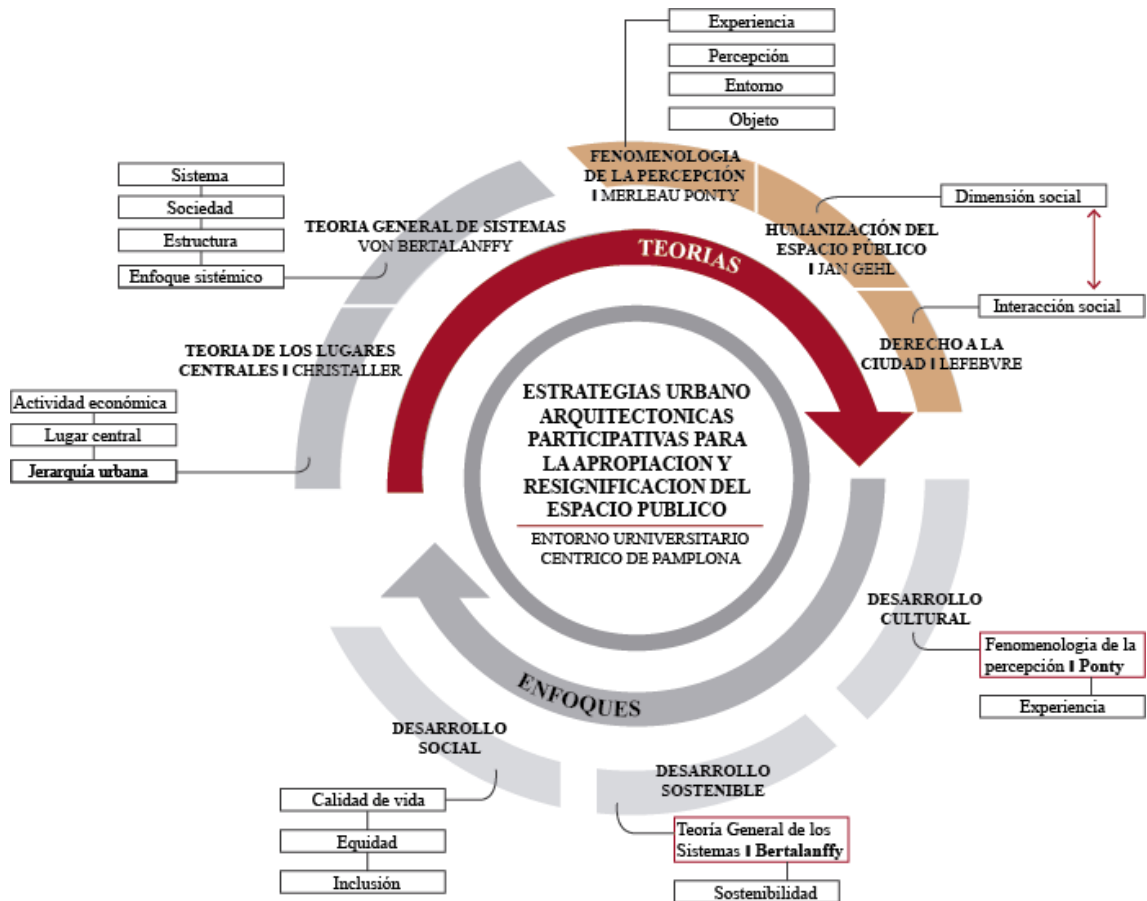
Experiencia

Percepción

Entorno

Objeto

FENOMENOLOGIA DE LA PERCEPCIÓN I MERLEAU PONTY

Dimensión social

HUMANIZACIÓN DEL ESPACIO PÚBLICO I JAN GEHL

Interacción social

DERECHO A LA CIUDAD I LEFEBVRE

Sistema

Sociedad

Estructura

Enfoque sistémico

TEORIA GENERAL DE SISTEMAS VON BERTALANFFY

TEORIAS

TEORIA DE LOS LUGARES CENTRALES I CHRISTALLER

Actividad económica

Lugar central

Jerarquía urbana

ESTRATEGIAS URBANO ARQUITECTONICAS PARTICIPATIVAS PARA LA APROPIACION Y RESIGNIFICACION DEL ESPACIO PUBLICO

ENTORNO URNIVERSITARIO CENTRICO DE PAMPLONA

DESARROLLO CULTURAL

Fenomenologia de la percepción I Ponty

Experiencia

ENFOQUES

DESARROLLO SOCIAL

Calidad de vida

Equidad

Inclusión

DESARROLLO SOSTENIBLE

Teoría General de los Sistemas I Bertalanffy

Sostenibilidad